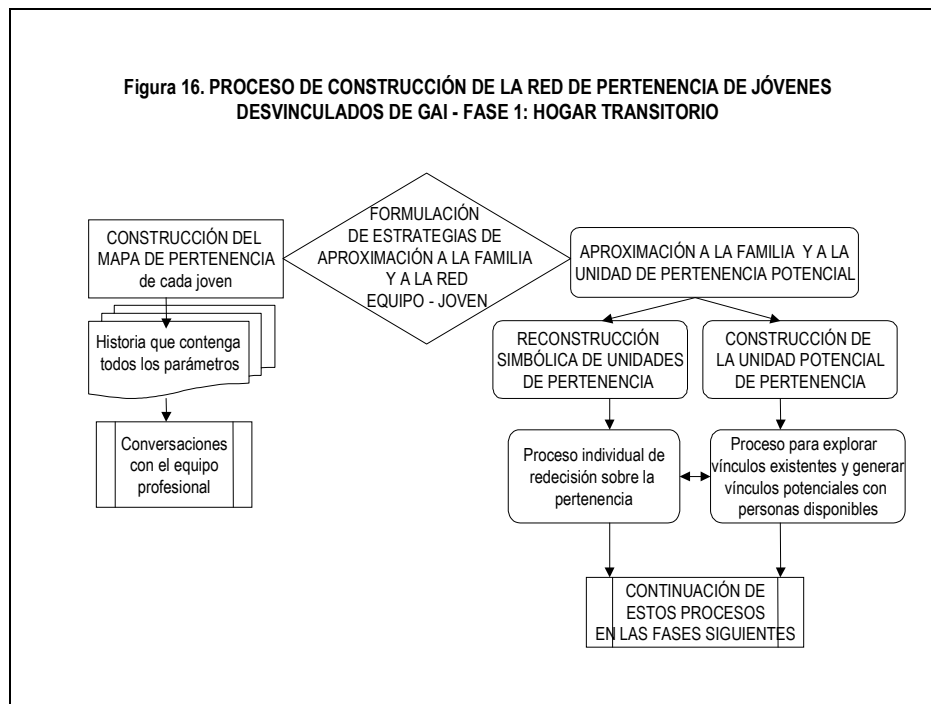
Figura 16. PROCESO DE CONSTRUCCIÓN DE LA RED DE PERTENENCIA DE JÓVENES DESVINCULADOS DE GAI - FASE 1: HOGAR TRANSITORIO

CONSTRUCCIÓN DEL MAPA DE PERTENENCIA de cada joven

FORMULACIÓN DE ESTRATEGIAS DE APROXIMACIÓN A LA FAMILIA Y A LA RED EQUIPO - JOVEN

APROXIMACIÓN A LA FAMILIA Y A LA UNIDAD DE PERTENENCIA POTENCIAL

Historia que contenga todos los parámetros

Conversaciones con el equipo profesional

RECONSTRUCCIÓN SIMBÓLICA DE UNIDADES DE PERTENENCIA

CONSTRUCCIÓN DE LA UNIDAD POTENCIAL DE PERTENENCIA

Proceso individual de redecisión sobre la pertenencia

Proceso para explorar vínculos existentes y generar vínculos potenciales con personas disponibles

CONTINUACIÓN DE ESTOS PROCESOS EN LAS FASES SIGUIENTES